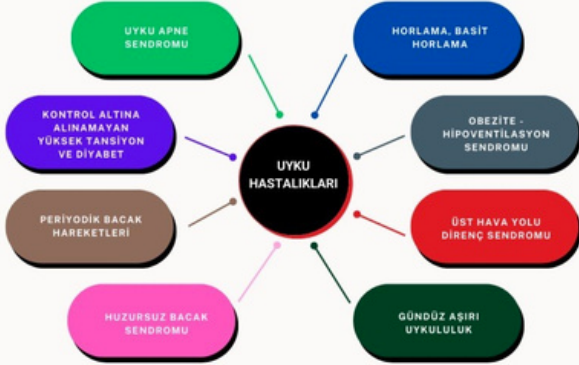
UYKU HASTALIKLARI

UYKU APNE SENDROMU

HORLAMA, BASİT HORLAMA

KONTROL ALTINA ALINAMAYAN YÜKSEK TANSİYON VE DİYABET

OBEZİTE - HİPOVENTİLASYON SENDROMU

PERİYODİK BACAK HAREKETLERİ

ÜST HAVA YOLU DİRENÇ SENDROMU

HUZURSUZ BACAK SENDROMU

GÜNDÜZ AŞIRI UYKULULUK